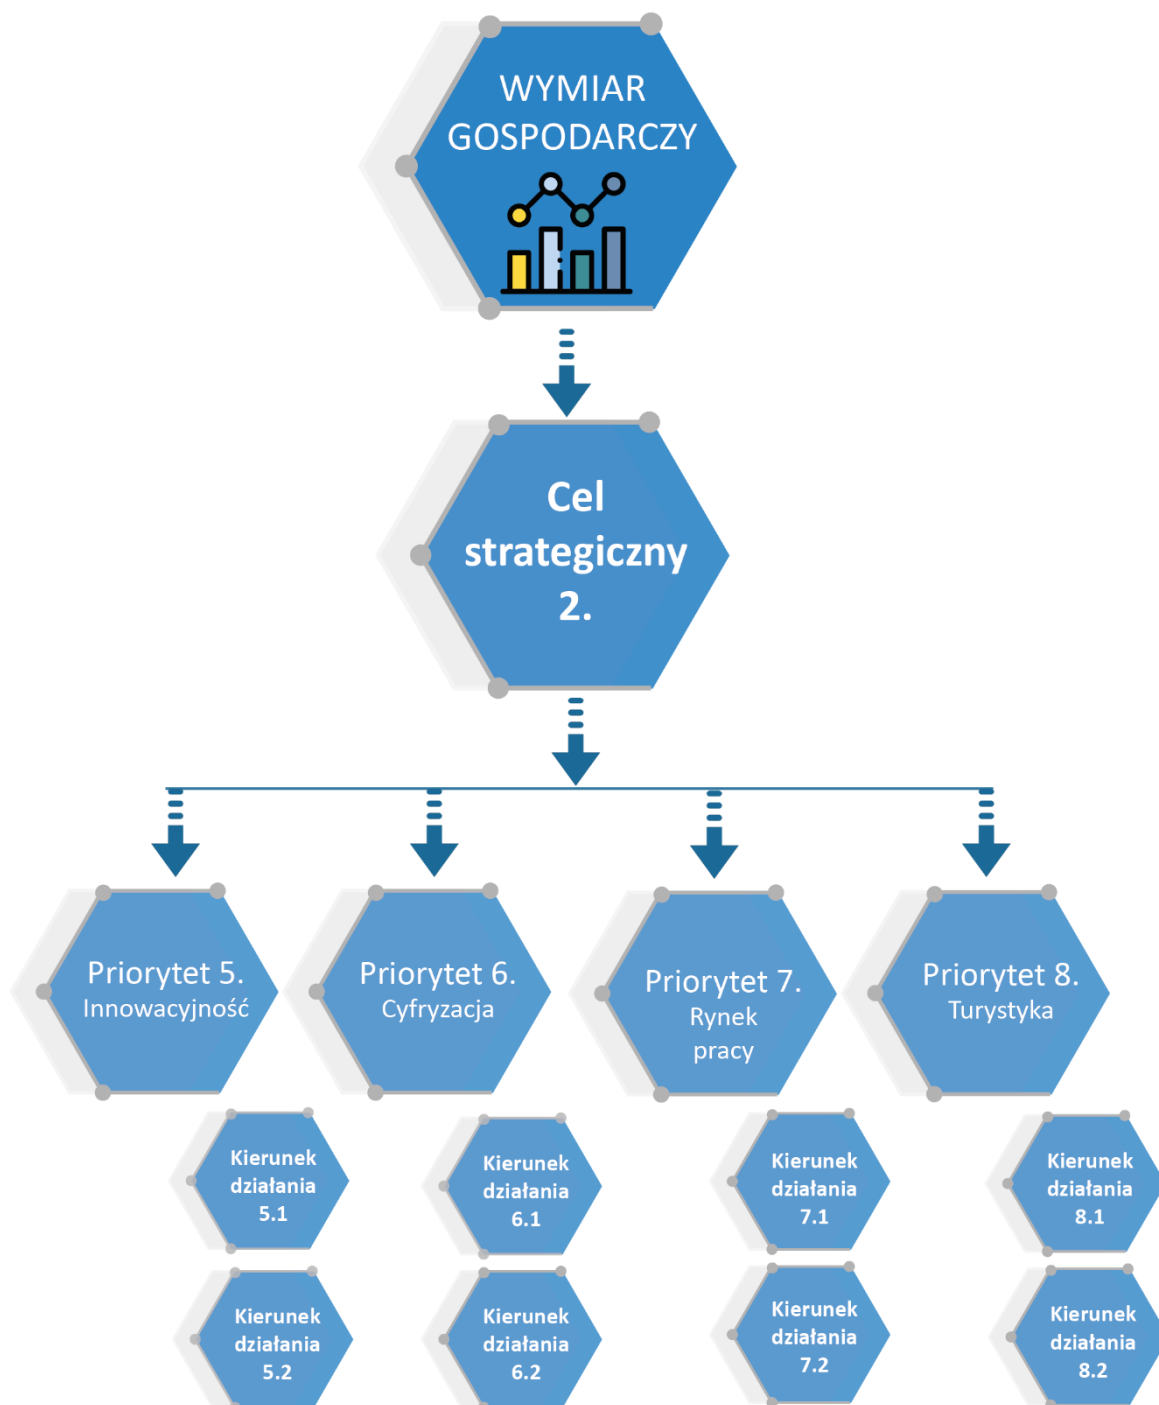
WYMIAR GOSPODARCZY

Cel strategiczny 2.

Priorytet 5. Innowacyjność

Priorytet 6. Cyfryzacja

Priorytet 7. Rynek pracy

Priorytet 8. Turystyka

Kierunek działania 5.1

Kierunek działania 6.1

Kierunek działania 7.1

Kierunek działania 8.1

Kierunek działania 5.2

Kierunek działania 6.2

Kierunek działania 7.2

Kierunek działania 8.2